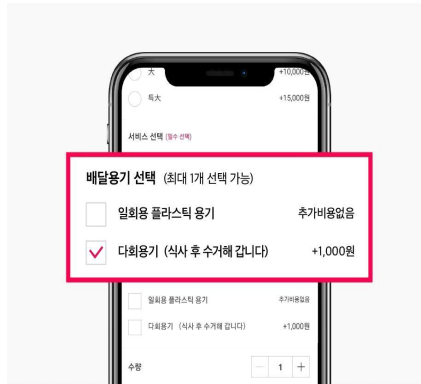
大 +10,000원

特大 +15,000원

서비스 선택 (필수 선택)

배달용기 선택 (최대 1개 선택 가능)

일회용 플라스틱 용기 추가비용없음

다회용기 (식사 후 수거해 갑니다) +1,000원

일회용 플라스틱 용기 추가비용없음

다회용기 (식사 후 수거해 갑니다) +1,000원

수량 − 1 +